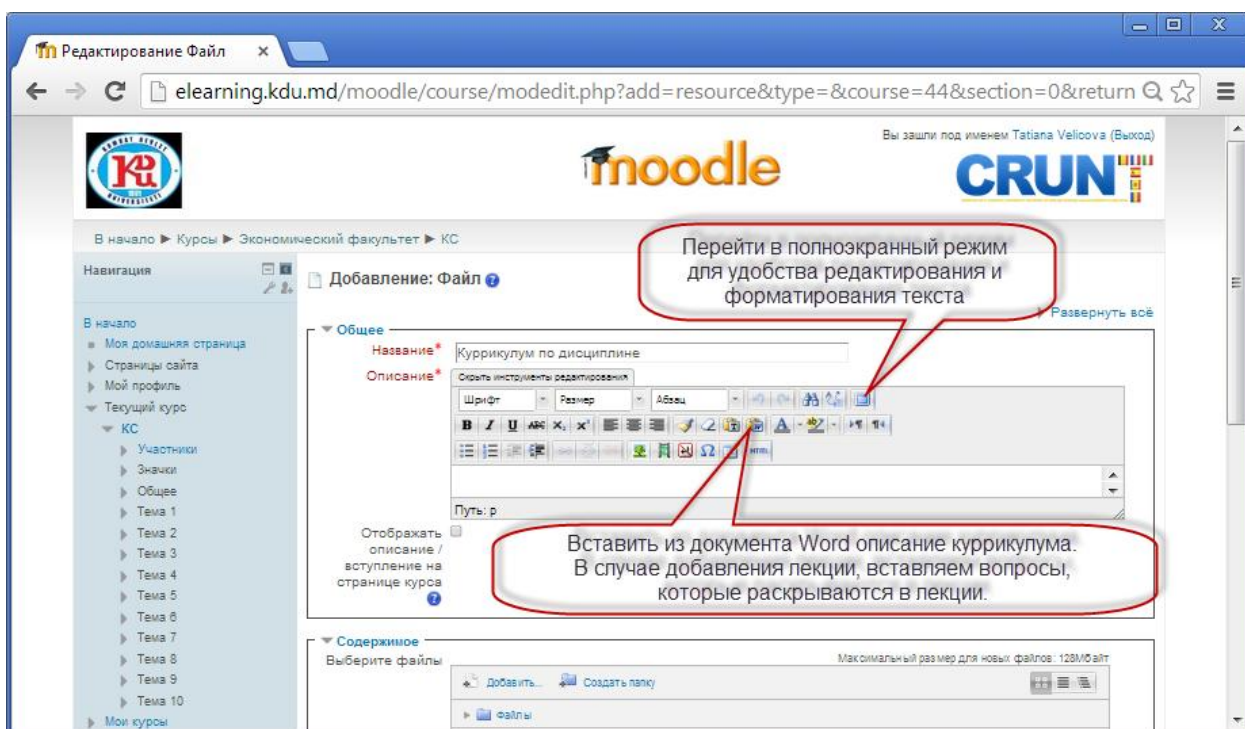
Редактирование Файл ×

elearning.kdu.md/moodle/course/modedit.php?add=resource&type=&course=44&section=0&return

Вы зашли под именем Tatiana Velicova (Выход)

moodle

CRUNT

В начало ▶ Курсы ▶ Экономический факультет ▶ КС

Навигация

В начало
Моя домашняя страница
Страницы сайта
Мой профиль
Текущий курс
КС
Участники
Значки
Общее
Тема 1
Тема 2
Тема 3
Тема 4
Тема 5
Тема 6
Тема 7
Тема 8
Тема 9
Тема 10
Мои курсы

Добавление: Файл

Перейти в полноэкранный режим для удобства редактирования и форматирования текста

Развернуть всё

Общее

Название* Куррикулум по дисциплине

Описание* Скрыть инструменты редактирования

Шрифт Размер Абзац

Путь: p

Отображать описание / вступление на странице курса

Вставить из документа Word описание куррикулума. В случае добавления лекции, вставляем вопросы, которые раскрываются в лекции.

Содержимое

Выберите файлы

Максимальный размер для новых файлов: 128Мбайт

Добавить... Создать папку

Файлы